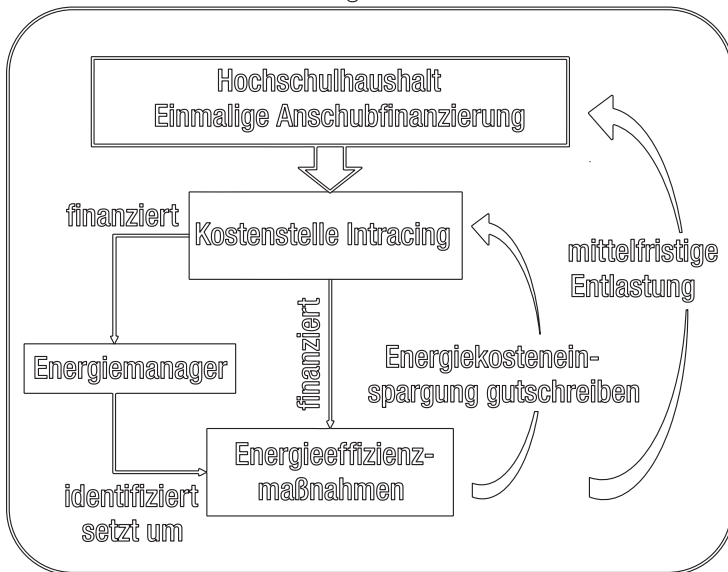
Hochschulhaushalt
Einmalige Anschubfinanzierung

finanziert

Kostenstelle Intracing

mittelfristige Entlastung

finanziert

Energiemanager

Energiekosteneinspargung gutschreiben

Energieeffizienzmaßnahmen

identifiziert
setzt um